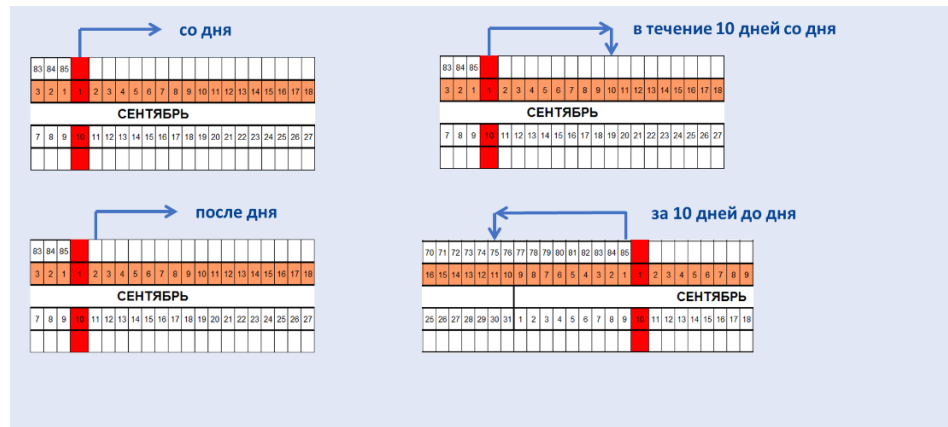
со дня

| 83 | 84 | 85 | | | | | | | | | | | | | | | | | | | |
|---|---|---|---|---|---|---|---|---|---|---|---|---|---|---|---|---|---|---|---|---|---|
| 3 | 2 | 1 | 1 | 2 | 3 | 4 | 5 | 6 | 7 | 8 | 9 | 10 | 11 | 12 | 13 | 14 | 15 | 16 | 17 | 18 |

СЕНТЯБРЬ

| 7 | 8 | 9 | 10 | 11 | 12 | 13 | 14 | 15 | 16 | 17 | 18 | 19 | 20 | 21 | 22 | 23 | 24 | 25 | 26 | 27 |
|---|---|---|---|---|---|---|---|---|---|---|---|---|---|---|---|---|---|---|---|---|

в течение 10 дней со дня

| 83 | 84 | 85 | | | | | | | | | | | | | | | | | | |
|---|---|---|---|---|---|---|---|---|---|---|---|---|---|---|---|---|---|---|---|---|
| 3 | 2 | 1 | 1 | 2 | 3 | 4 | 5 | 6 | 7 | 8 | 9 | 10 | 11 | 12 | 13 | 14 | 15 | 16 | 17 | 18 |

СЕНТЯБРЬ

| 7 | 8 | 9 | 10 | 11 | 12 | 13 | 14 | 15 | 16 | 17 | 18 | 19 | 20 | 21 | 22 | 23 | 24 | 25 | 26 | 27 |
|---|---|---|---|---|---|---|---|---|---|---|---|---|---|---|---|---|---|---|---|---|

после дня

| 83 | 84 | 85 | | | | | | | | | | | | | | | | | | |
|---|---|---|---|---|---|---|---|---|---|---|---|---|---|---|---|---|---|---|---|---|
| 3 | 2 | 1 | 1 | 2 | 3 | 4 | 5 | 6 | 7 | 8 | 9 | 10 | 11 | 12 | 13 | 14 | 15 | 16 | 17 | 18 |

СЕНТЯБРЬ

| 7 | 8 | 9 | 10 | 11 | 12 | 13 | 14 | 15 | 16 | 17 | 18 | 19 | 20 | 21 | 22 | 23 | 24 | 25 | 26 | 27 |
|---|---|---|---|---|---|---|---|---|---|---|---|---|---|---|---|---|---|---|---|---|

за 10 дней до дня

| 70 | 71 | 72 | 73 | 74 | 75 | 76 | 77 | 78 | 79 | 80 | 81 | 82 | 83 | 84 | 85 | | | | | | | | | | | |
|---|---|---|---|---|---|---|---|---|---|---|---|---|---|---|---|---|---|---|---|---|---|---|---|---|---|---|
| 16 | 15 | 14 | 13 | 12 | 11 | 10 | 9 | 8 | 7 | 6 | 5 | 4 | 3 | 2 | 1 | 1 | 2 | 3 | 4 | 5 | 6 | 7 | 8 | 9 |

СЕНТЯБРЬ

| 25 | 26 | 27 | 28 | 29 | 30 | 31 | 1 | 2 | 3 | 4 | 5 | 6 | 7 | 8 | 9 | 10 | 11 | 12 | 13 | 14 | 15 | 16 | 17 | 18 |
|---|---|---|---|---|---|---|---|---|---|---|---|---|---|---|---|---|---|---|---|---|---|---|---|---|